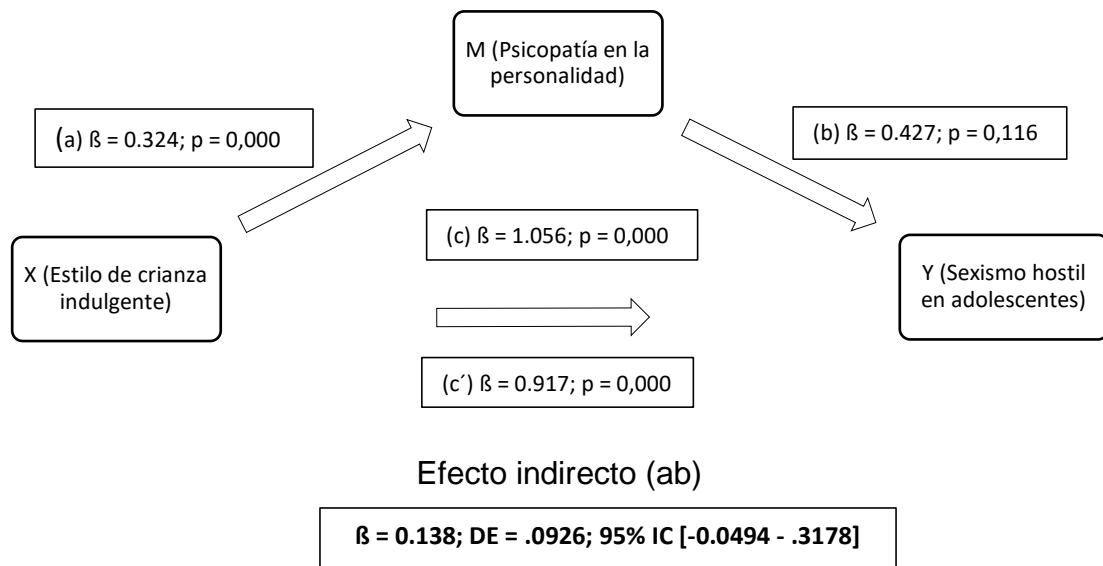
M (Psicopatía en la personalidad)

(a) ß = 0.324; p = 0,000

(b) ß = 0.427; p = 0,116

(c) ß = 1.056; p = 0,000

X (Estilo de crianza indulgente)

Y (Sexismo hostil en adolescentes)

(c´) ß = 0.917; p = 0,000

Efecto indirecto (ab)

**ß = 0.138; DE = .0926; 95% IC [-0.0494 - .3178]**